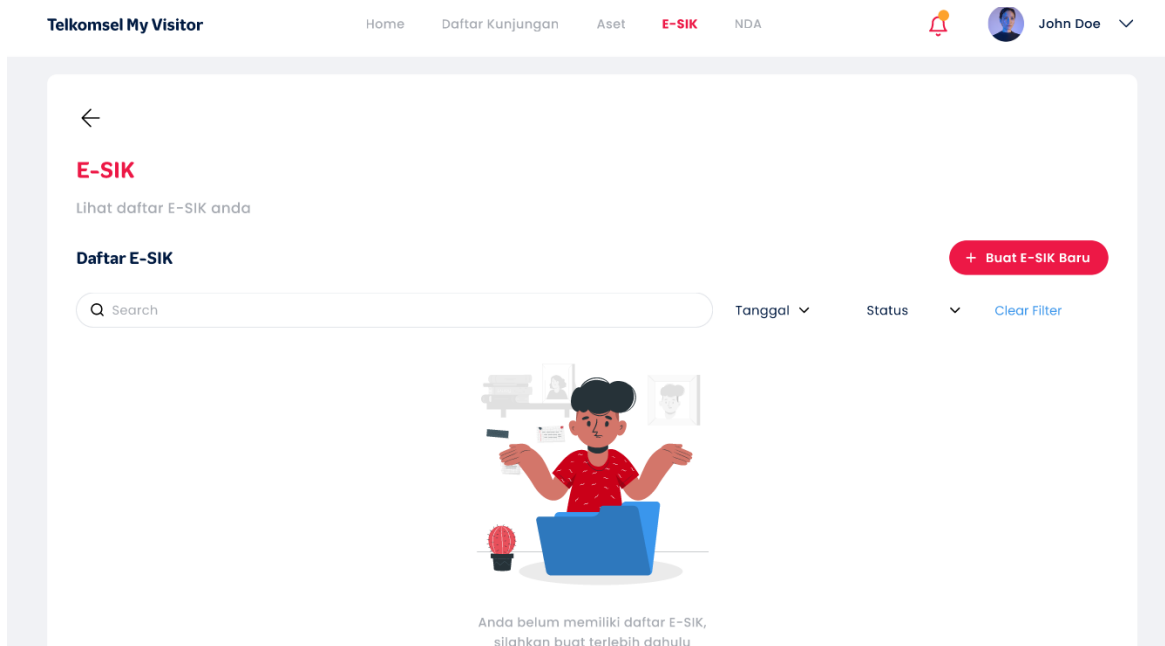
Telkomsel My Visitor

Home Daftar Kunjungan Aset E-SIK NDA

John Doe

E-SIK

Lihat daftar E-SIK anda

Daftar E-SIK

+ Buat E-SIK Baru

Search

Tanggal

Status

Clear Filter

Anda belum memiliki daftar E-SIK, silahkan buat terlebih dahulu